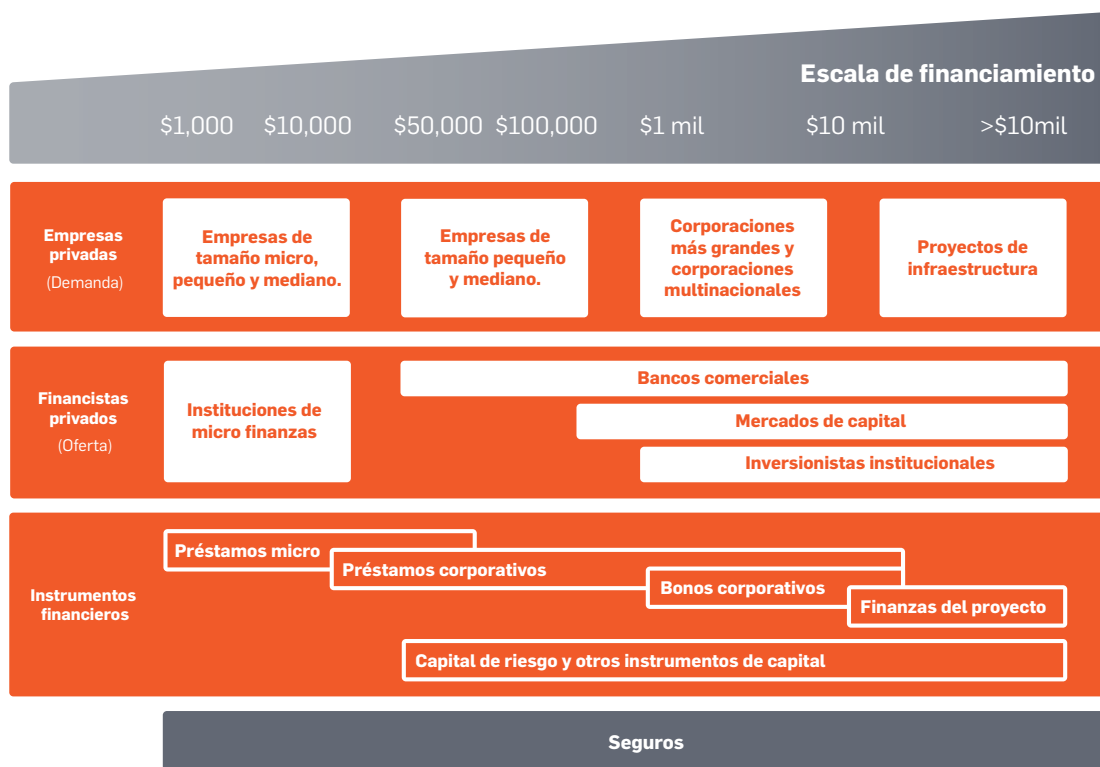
Escala de financiamiento

\$1,000 \$10,000 \$50,000 \$100,000 \$1 mil \$10 mil >\$10mil

Empresas privadas
(Demanda)

Empresas de tamaño micro, pequeño y mediano.

Empresas de tamaño pequeño y mediano.

Corporaciones más grandes y corporaciones multinacionales

Proyectos de infraestructura

Financistas privados
(Oferta)

Instituciones de micro finanzas

Bancos comerciales

Mercados de capital

Inversionistas institucionales

Instrumentos financieros

Préstamos micro

Préstamos corporativos

Bonos corporativos

Finanzas del proyecto

Capital de riesgo y otros instrumentos de capital

Seguros